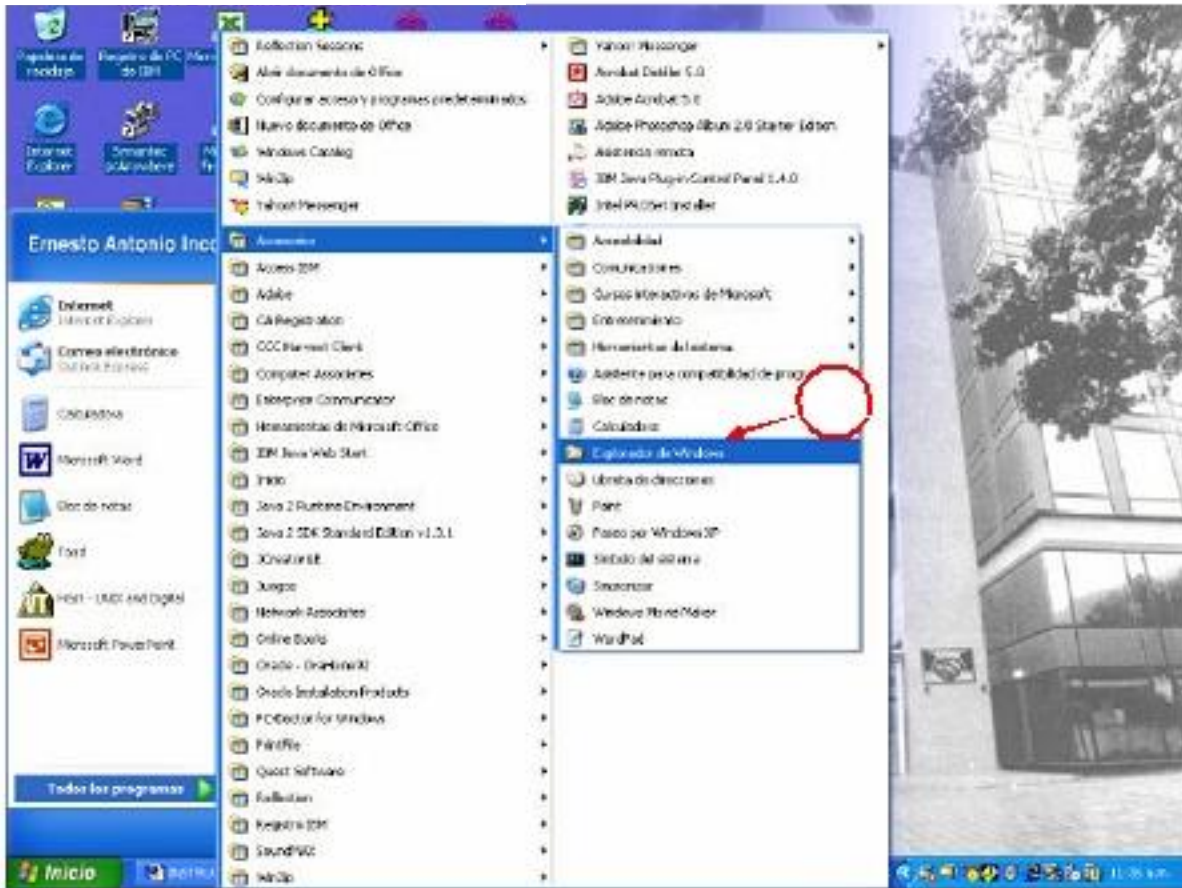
Papelera de reciclaje
Registro de PC de IBM
Internet Explorer
Symantec pcAnywhere

Ernesto Antonio Inco

Internet
Internet Explorer
Correo electrónico
Outlook Express
Calculadora
Microsoft Word
Bloc de notas
Toad
Hart - UMDI and Digital
Microsoft PowerPoint

Todos los programas

Inicio

Kollection Sessions
Abrir documento de Office
Configurar acceso y programas predeterminados
Nuevo documento de Office
Windows Catalog
WinZip
Yahoo! Messenger
Accesorios
Access IBM
Adobe
CA Registration
CCC Harvest Client
Computer Associates
Enterprise Communicator
Herramientas de Microsoft Office
IBM Java Web Start
Inicio
Java 2 Runtime Environment
Java 2 SDK Standard Edition v1.3.1
JCreatorLE
Juegos
Network Associates
Online Books
Oracle - OraHome90
Oracle Installation Products
PC-Doctor for Windows
PaintPix
Quest Software
Kollection
Registro IBM
SoundMAX
WinZip

Yahoo! Messenger
Acrobat Distiller 5.0
Adobe Acrobat 5.0
Adobe Photoshop Album 2.0 Starter Edition
Asistencia remota
IBM Java Plug-in Control Panel 1.4.0
Intel PROSet Installer

Accesibilidad
Comunicaciones
Cursos interactivos de Microsoft
Entretenimiento
Herramientas del sistema
Asistente para compatibilidad de prog
Bloc de notas
Calculadora
Explorador de Windows
Libreta de direcciones
Paint
Paseo por Windows XP
Símbolo del sistema
Sincronizar
Windows Movie Maker
WordPad

11:35 a.m.